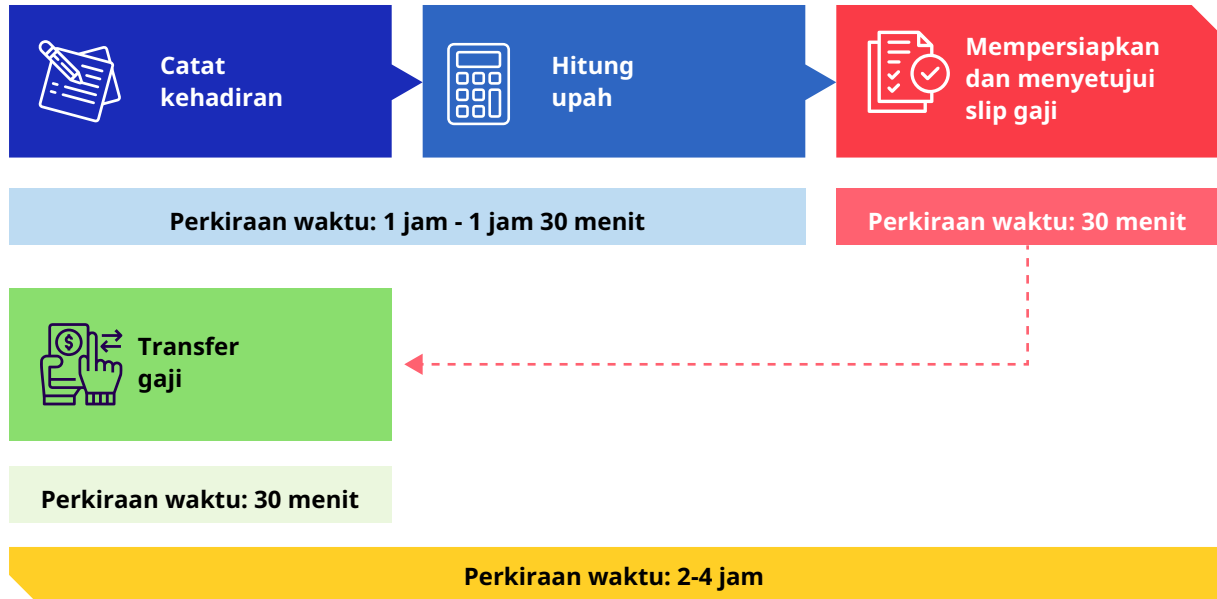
Catat kehadiran

Hitung upah

Mempersiapkan dan menyetujui slip gaji

Perkiraan waktu: 1 jam - 1 jam 30 menit

Perkiraan waktu: 30 menit

Transfer gaji

Perkiraan waktu: 30 menit

Perkiraan waktu: 2-4 jam